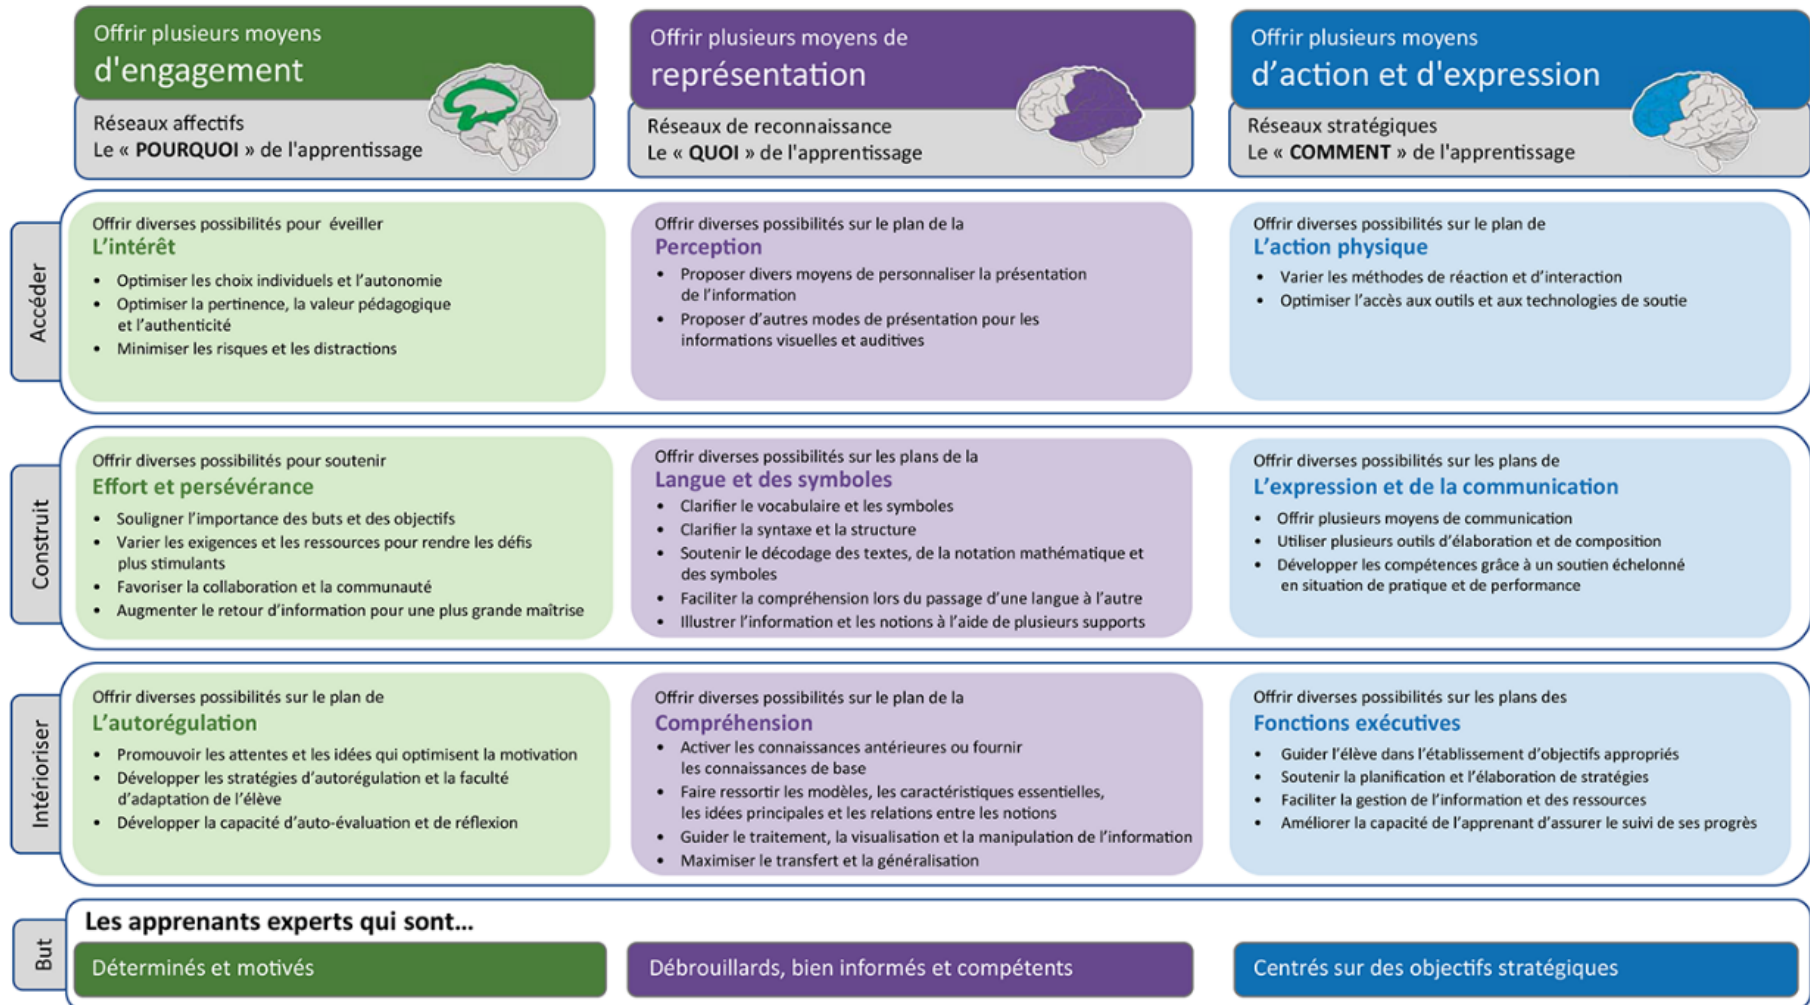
Offrir plusieurs moyens d'engagement

Réseaux affectifs
Le « POURQUOI » de l'apprentissage

Offrir plusieurs moyens de représentation

Réseaux de reconnaissance
Le « QUOI » de l'apprentissage

Offrir plusieurs moyens d’action et d'expression

Réseaux stratégiques
Le « COMMENT » de l'apprentissage

Accéder

Offrir diverses possibilités pour éveiller
L’intérêt
• Optimiser les choix individuels et l’autonomie
• Optimiser la pertinence, la valeur pédagogique et l’authenticité
• Minimiser les risques et les distractions

Offrir diverses possibilités sur le plan de la
Perception
• Proposer divers moyens de personnaliser la présentation de l’information
• Proposer d’autres modes de présentation pour les informations visuelles et auditives

Offrir diverses possibilités sur le plan de
L’action physique
• Varier les méthodes de réaction et d’interaction
• Optimiser l’accès aux outils et aux technologies de soutie

Construit

Offrir diverses possibilités pour soutenir
Effort et persévérance
• Souligner l’importance des buts et des objectifs
• Varier les exigences et les ressources pour rendre les défis plus stimulants
• Favoriser la collaboration et la communauté
• Augmenter le retour d’information pour une plus grande maîtrise

Offrir diverses possibilités sur les plans de la
Langue et des symboles
• Clarifier le vocabulaire et les symboles
• Clarifier la syntaxe et la structure
• Soutenir le décodage des textes, de la notation mathématique et des symboles
• Faciliter la compréhension lors du passage d’une langue à l’autre
• Illustrer l’information et les notions à l’aide de plusieurs supports

Offrir diverses possibilités sur les plans de
L’expression et de la communication
• Offrir plusieurs moyens de communication
• Utiliser plusieurs outils d’élaboration et de composition
• Développer les compétences grâce à un soutien échelonné en situation de pratique et de performance

Intérioriser

Offrir diverses possibilités sur le plan de
L’autorégulation
• Promouvoir les attentes et les idées qui optimisent la motivation
• Développer les stratégies d’autorégulation et la faculté d’adaptation de l’élève
• Développer la capacité d’auto-évaluation et de réflexion

Offrir diverses possibilités sur le plan de la
Compréhension
• Activer les connaissances antérieures ou fournir les connaissances de base
• Faire ressortir les modèles, les caractéristiques essentielles, les idées principales et les relations entre les notions
• Guider le traitement, la visualisation et la manipulation de l’information
• Maximiser le transfert et la généralisation

Offrir diverses possibilités sur les plans des
Fonctions exécutives
• Guider l’élève dans l’établissement d’objectifs appropriés
• Soutenir la planification et l’élaboration de stratégies
• Faciliter la gestion de l’information et des ressources
• Améliorer la capacité de l’apprenant d’assurer le suivi de ses progrès

But

Les apprenants experts qui sont...

Déterminés et motivés

Débrouillards, bien informés et compétents

Centrés sur des objectifs stratégiques